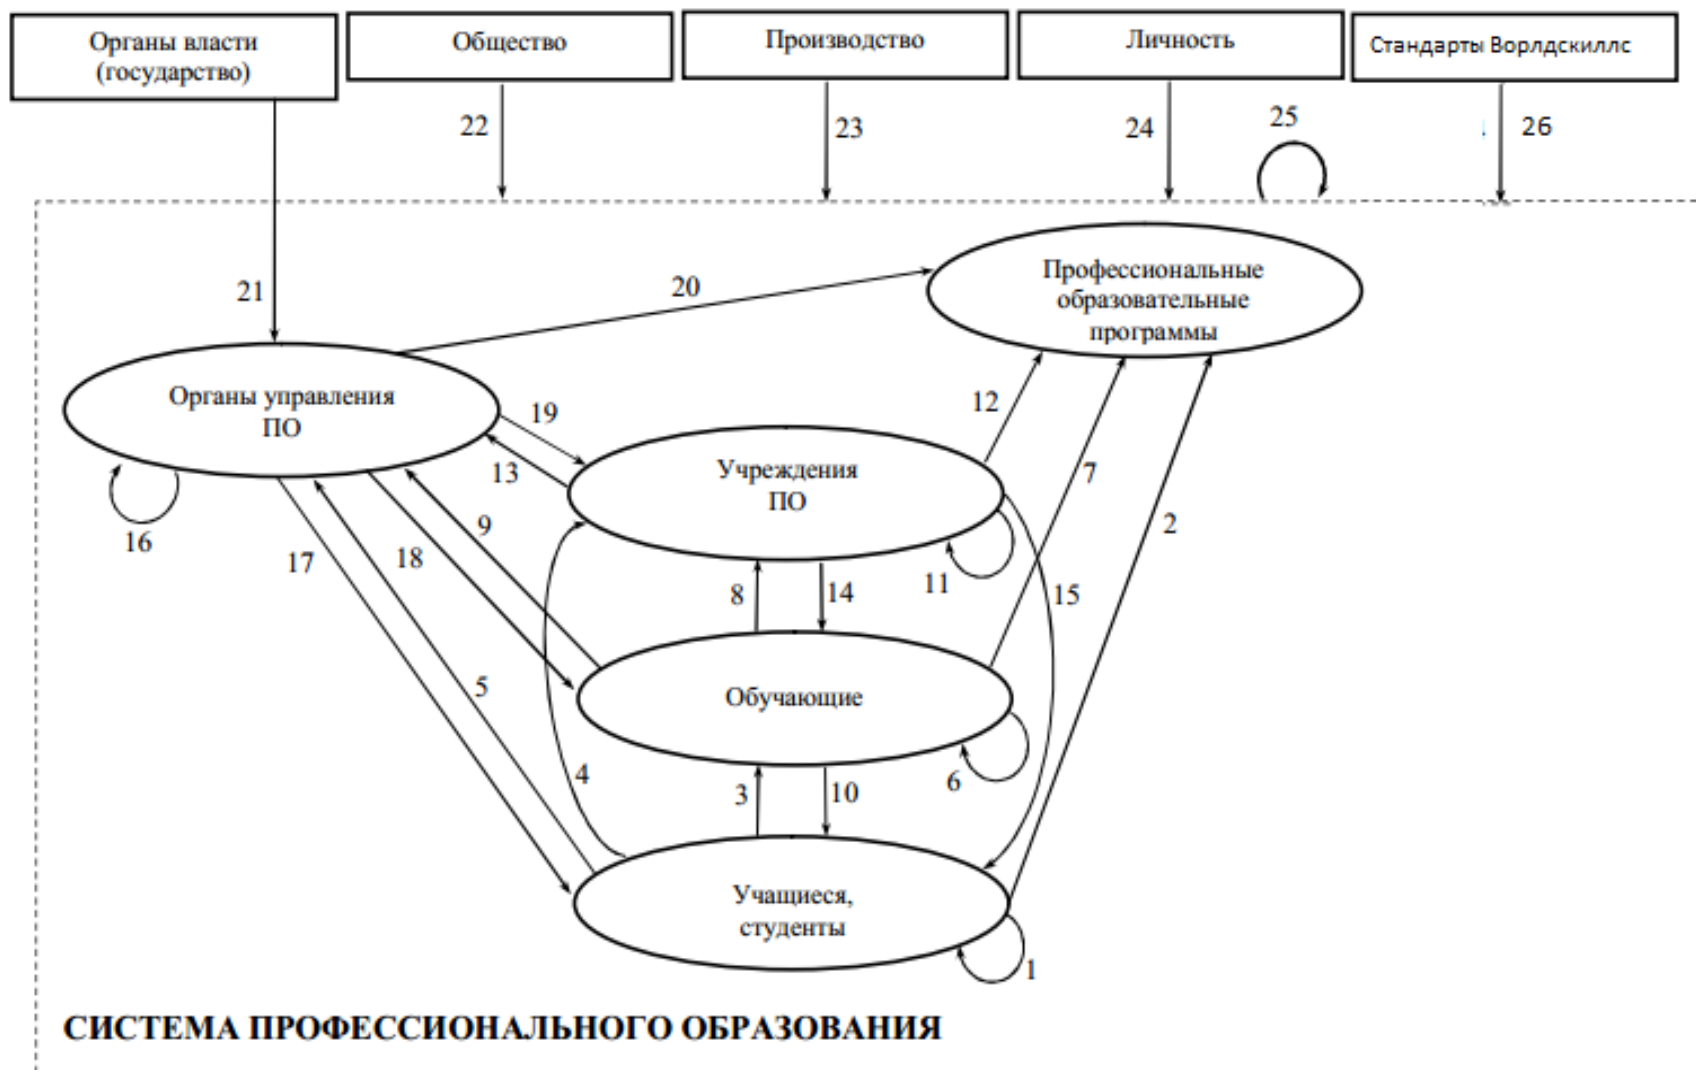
Органы власти (государство)

Общество

Производство

Личность

Стандарты Ворлдскиллс

22

23

24

25

26

21

20

Профессиональные образовательные программы

Органы управления ПО

19

13

12

Учреждения ПО

7

9

2

16

17

18

8

14

11

15

Обучающие

5

4

3

10

6

Учащиеся, студенты

1

СИСТЕМА ПРОФЕССИОНАЛЬНОГО ОБРАЗОВАНИЯ